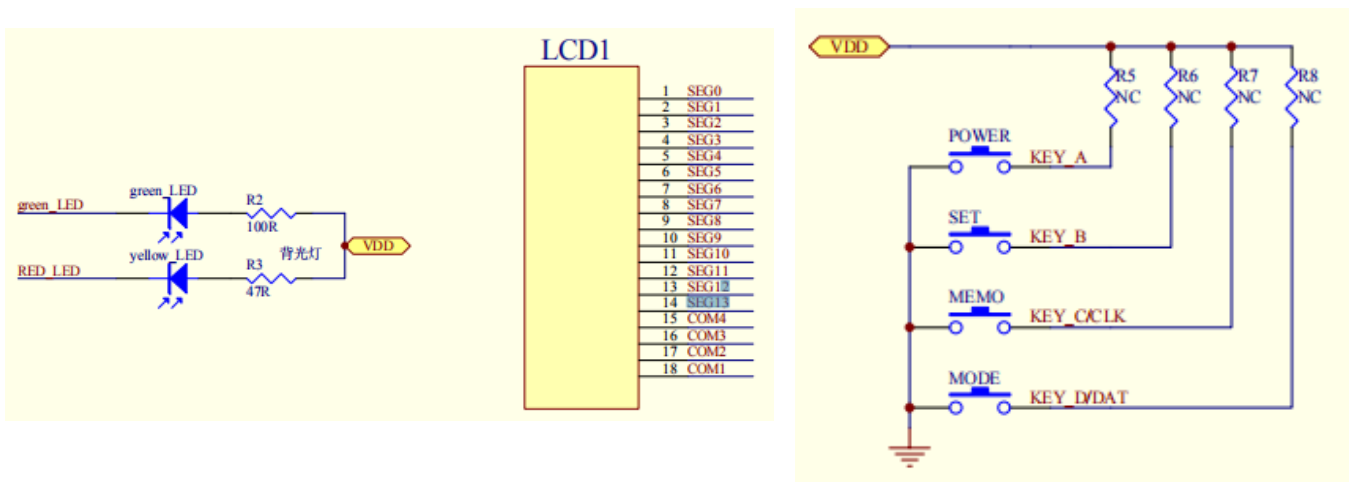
LCD1

green_LED
green_LED
R2
100R
VDD
背光灯
RED_LED
yellow_LED
R3
47R

1 SEG0
2 SEG1
3 SEG2
4 SEG3
5 SEG4
6 SEG5
7 SEG6
8 SEG7
9 SEG8
10 SEG9
11 SEG10
12 SEG11
13 SEG12
14 SEG13
15 COM4
16 COM3
17 COM2
18 COM1

VDD
R5 NC
R6 NC
R7 NC
R8 NC
POWER
KEY_A
SET
KEY_B
MEMO
KEY_C/CLK
MODE
KEY_D/DAT